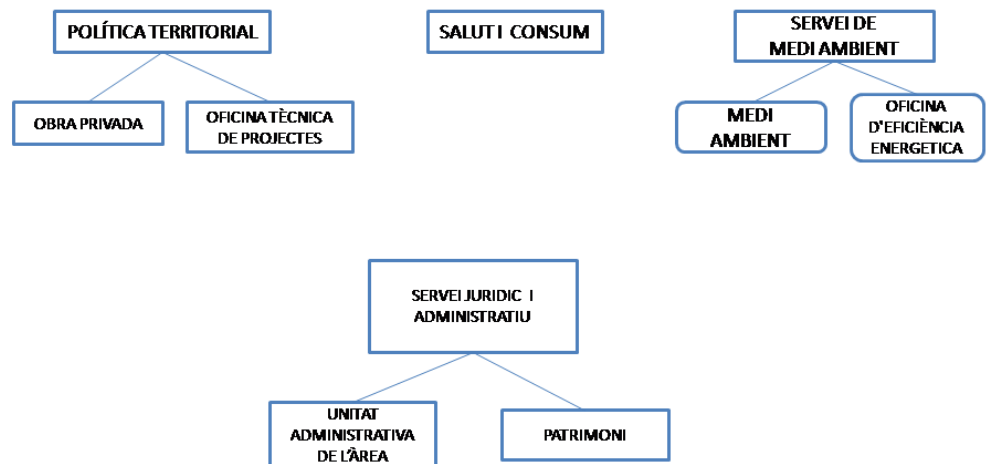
POLÍTICA TERRITORIAL

OBRA PRIVADA

OFICINA TÈCNICA DE PROJECTES

SALUT I CONSUM

SERVEI DE MEDI AMBIENT

MEDI AMBIENT

OFICINA D'EFICIÈNCIA ENERGETICA

SERVEI JURIDIC I ADMINISTRATIU

UNITAT ADMINISTRATIVA DE L'ÀREA

PATRIMONI